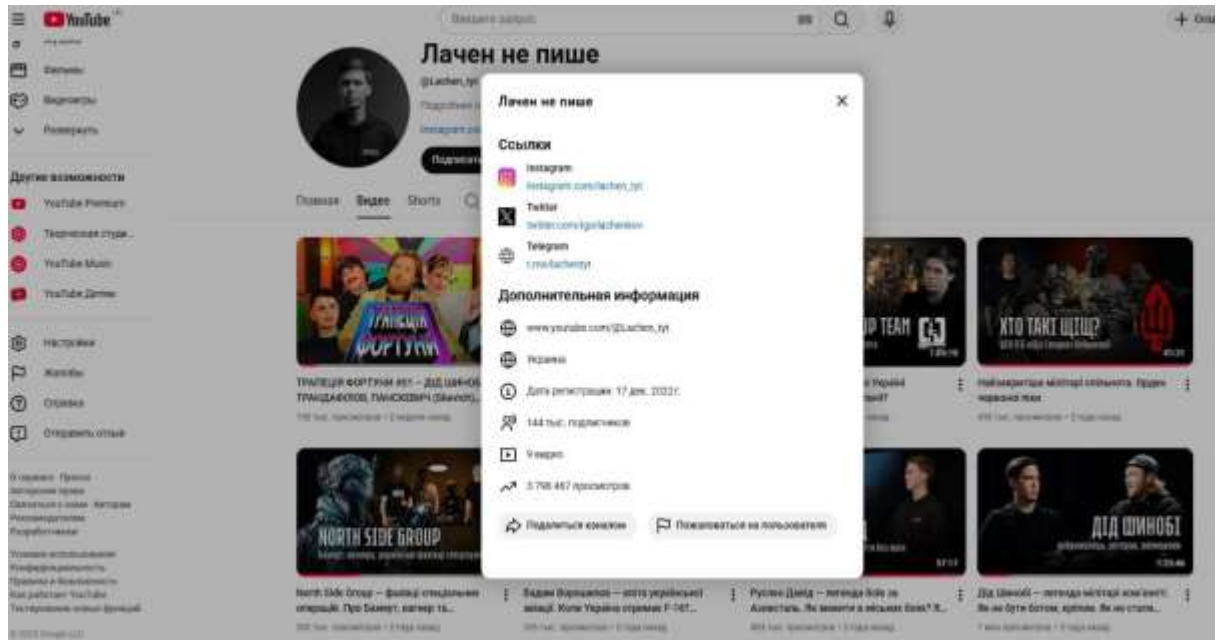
YouTube

Введите запрос

Фильмы
Видеоигры
Развернуть

Другие возможности
YouTube Premium
Творческая студия
YouTube Music
YouTube Детям

Настройки
Жалобы
Справка
Отправить отзыв

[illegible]

Лачен не пише
@Lachen_tyt
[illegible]
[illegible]
Подписаться

Главная Видео Shorts

Лачен не пише

Ссылки
Instagram
instagram.com/lachen_tyt
Twitter
twitter.com/igorlachenkov
Telegram
t.me/lachentyt

Дополнительная информация
www.youtube.com/@Lachen_tyt
Украина
Дата регистрации: 17 дек. 2022 г.
144 тыс. подписчиков
9 видео
3 798 467 просмотров

Поделиться каналом
Пожаловаться на пользователя

ТРАПЕЦІЯ ФОРТУНИ
ТРАПЕЦІЯ ФОРТУНИ #01 – ДІД ШИНОБІ, ТРАНДАФІЛОВ, ПАНОКІВИЧ (Shinobi)...
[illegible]

UP TEAM
КТО ТАКІ ЦІЩ?
Найзакритіша військова спільнота. Будем червоні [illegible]
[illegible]

NORTH SIDE GROUP
North Side Group – фахівці спеціальних операцій. Про Бахмут, вагнер та...
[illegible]

Вадим Воршилов — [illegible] української авіації. Коли Україна отримає F-16?...
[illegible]

Руслан Дзяд — легенда 8ого за Азовсталь. Як вижити в лісових боях? Я...
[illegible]

ДІД ШИНОБІ
Дід Шинобі — легенда військової комунікації. Як не бути ботом, критики. Як не стати...
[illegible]